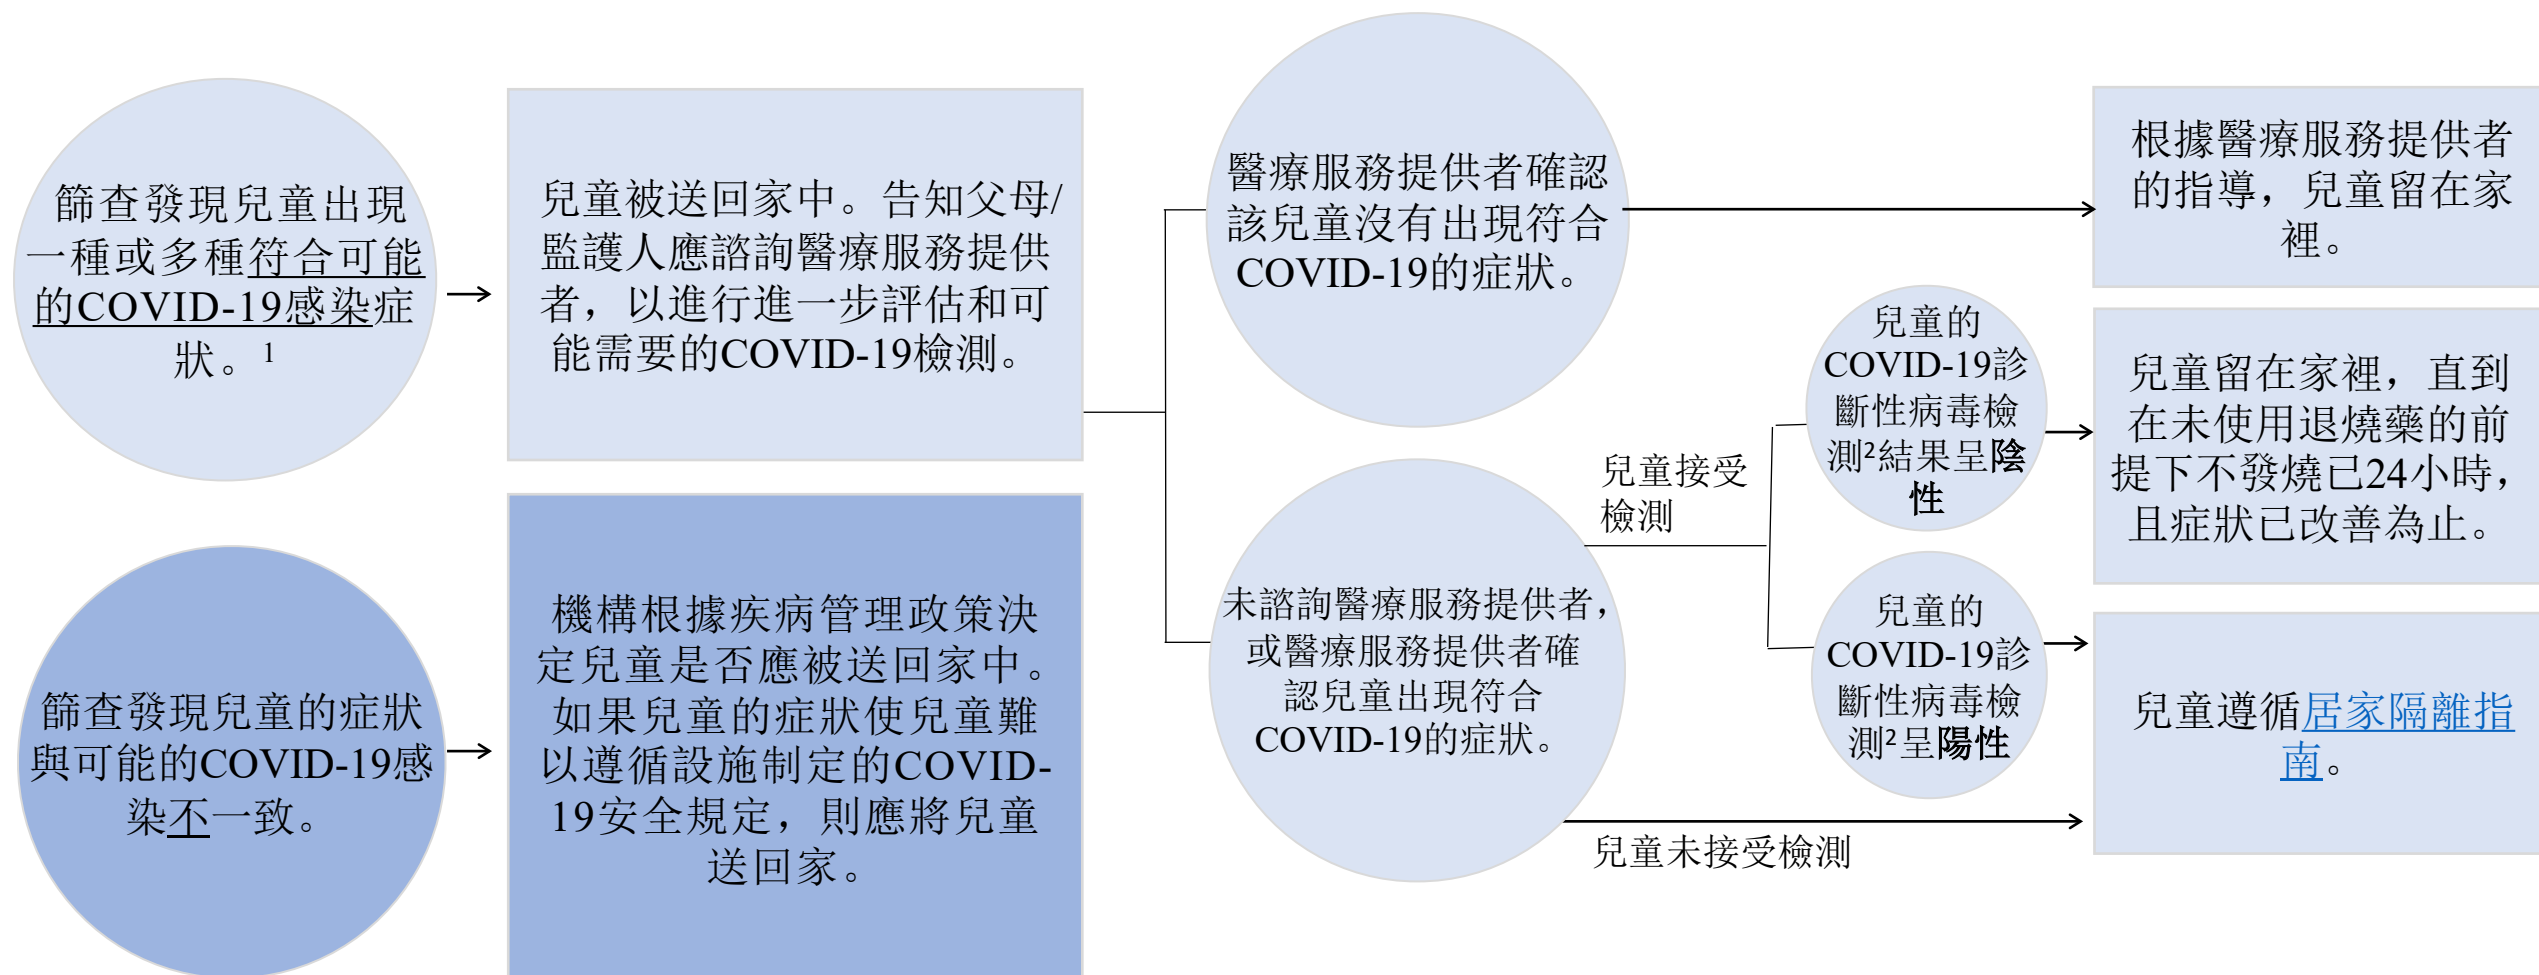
篩查發現兒童出現一種或多種符合可能的COVID-19感染症狀。$^1$

兒童被送回家中。告知父母/監護人應諮詢醫療服務提供者，以進行進一步評估和可能需要的COVID-19檢測。

醫療服務提供者確認該兒童沒有出現符合COVID-19的症狀。

根據醫療服務提供者的指導，兒童留在家裡。

兒童接受檢測

兒童的COVID-19診斷性病毒檢測$^2$結果呈陰性

兒童留在家裡，直到在未使用退燒藥的前提下不發燒已24小時，且症狀已改善為止。

未諮詢醫療服務提供者，或醫療服務提供者確認兒童出現符合COVID-19的症狀。

兒童的COVID-19診斷性病毒檢測$^2$呈陽性

兒童遵循居家隔離指南。

兒童未接受檢測

篩查發現兒童的症狀與可能的COVID-19感染不一致。

機構根據疾病管理政策決定兒童是否應被送回家中。如果兒童的症狀使兒童難以遵循設施制定的COVID-19安全規定，則應將兒童送回家。